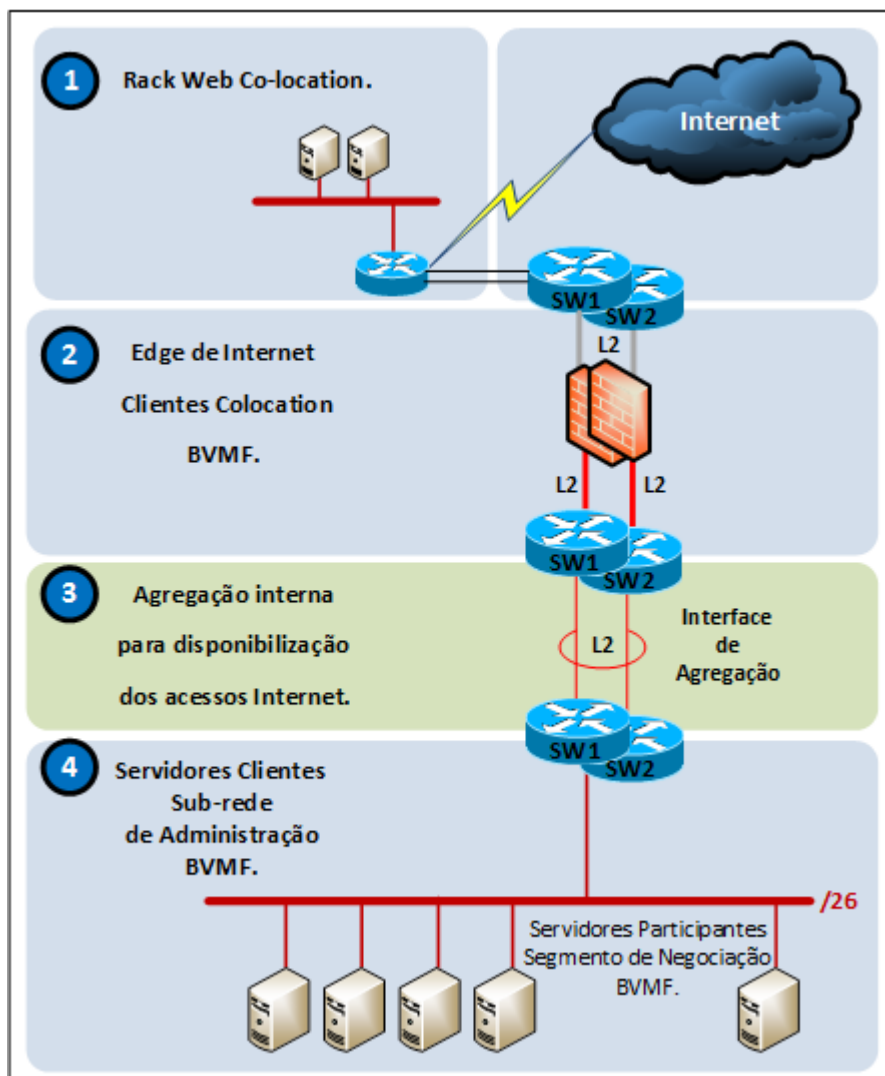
1 Rack Web Co-location.

Internet

SW1 SW2

2 Edge de Internet

Clientes Colocation

BVMF.

L2

L2 L2

SW1 SW2

3 Agregação interna

para disponibilização

dos acessos Internet.

L2

Interface de Agregação

SW1 SW2

4 Servidores Clientes Sub-rede de Administração BVMF.

/26

Servidores Participantes Segmento de Negociação BVMF.